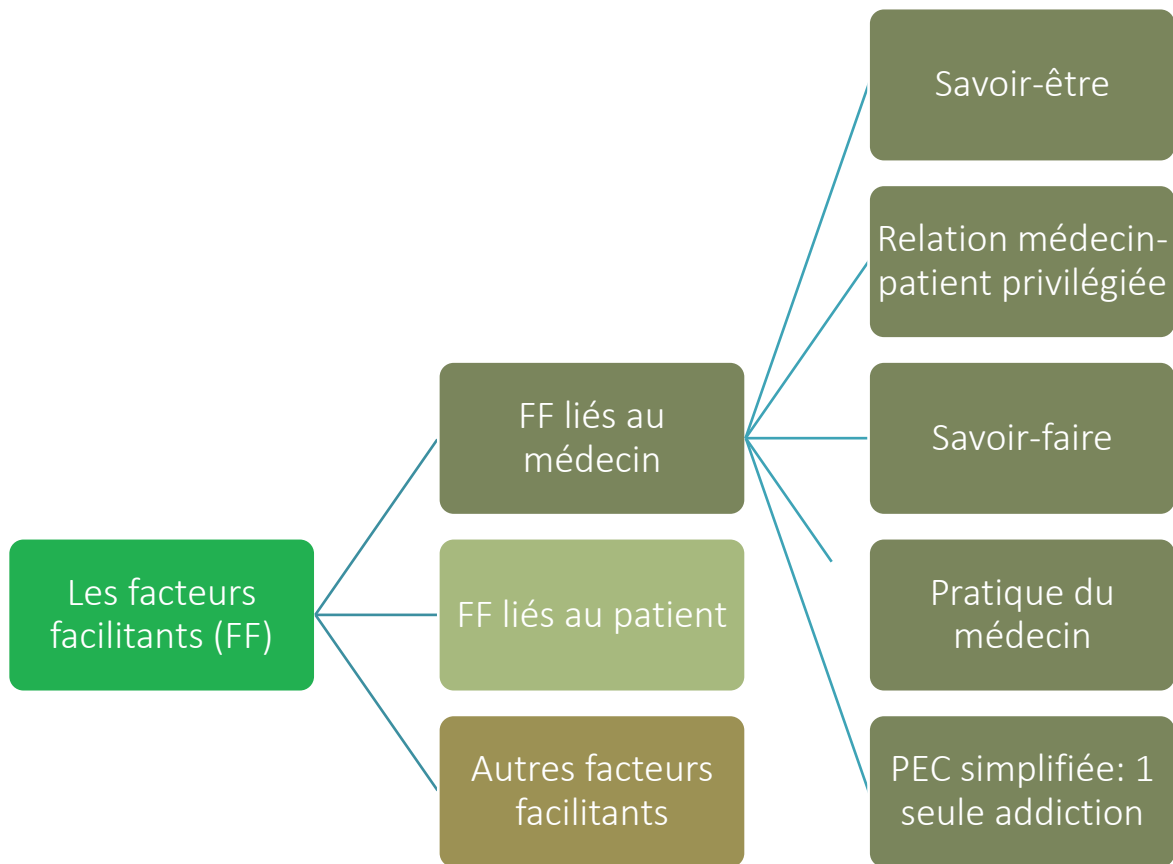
Les facteurs facilitants (FF)

FF liés au médecin

FF liés au patient

Autres facteurs facilitants

Savoir-être

Relation médecin-patient privilégiée

Savoir-faire

Pratique du médecin

PEC simplifiée: 1 seule addiction